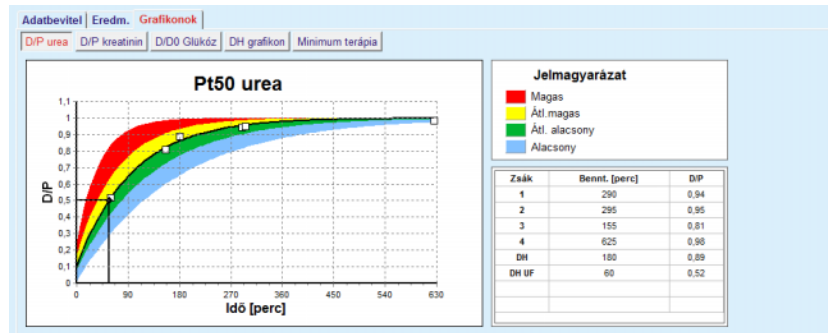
Adatbevitel | Eredm. | Grafikonok

D/P urea | D/P kreatinin | D/D0 Glükóz | DH grafikon | Minimum terápia

Pt50 urea

D/P

1,1
1
0,9
0,8
0,7
0,6
0,5
0,4
0,3
0,2
0,1
0

0 90 180 270 360 450 540 630

Idő [perc]

Jelmagyarázat
Magas
Átl.magas
Átl. alacsony
Alacsony

| Zsák | Bennt. [perc] | D/P |
|---|---|---|
| 1 | 290 | 0,94 |
| 2 | 295 | 0,95 |
| 3 | 155 | 0,81 |
| 4 | 625 | 0,99 |
| DH | 180 | 0,89 |
| DH UF | 60 | 0,52 |